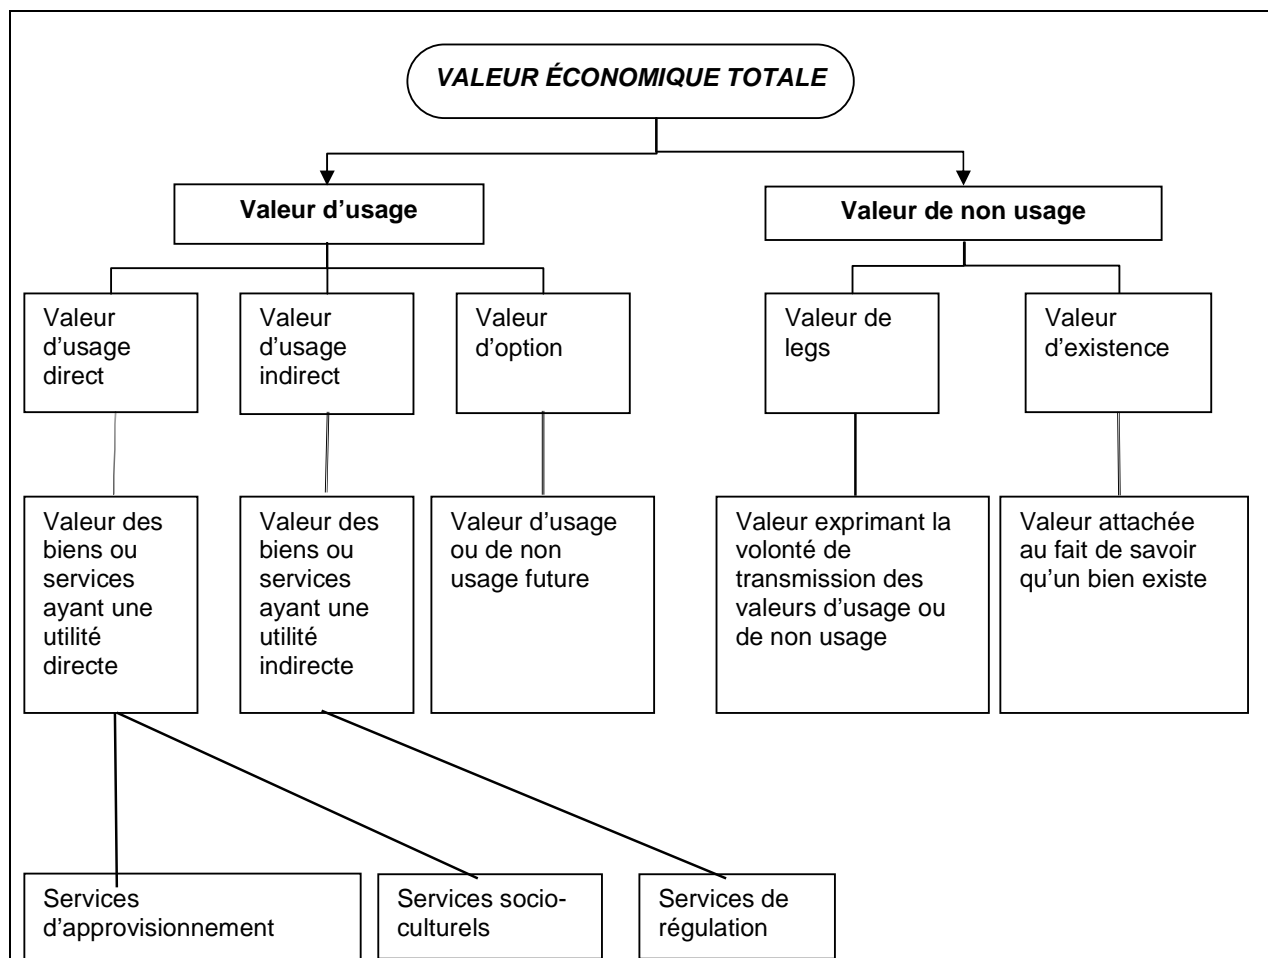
VALEUR ÉCONOMIQUE TOTALE

Valeur d'usage

Valeur de non usage

Valeur d'usage direct

Valeur d'usage indirect

Valeur d'option

Valeur de legs

Valeur d'existence

Valeur des biens ou services ayant une utilité directe

Valeur des biens ou services ayant une utilité indirecte

Valeur d'usage ou de non usage future

Valeur exprimant la volonté de transmission des valeurs d'usage ou de non usage

Valeur attachée au fait de savoir qu'un bien existe

Services d'approvisionnement

Services socio-culturels

Services de régulation